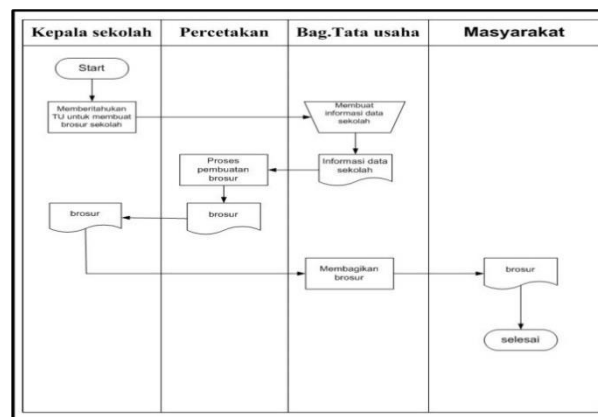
| Kepala sekolah | Percetakan | Bag.Tata usaha | Masyarakat |
|---|---|---|---|

Start

Memberitahukan TU untuk membuat brosur sekolah

Membuat informasi data sekolah

Informasi data sekolah

Proses pembuatan brosur

brosur

brosur

Membagikan brosur

brosur

selesai